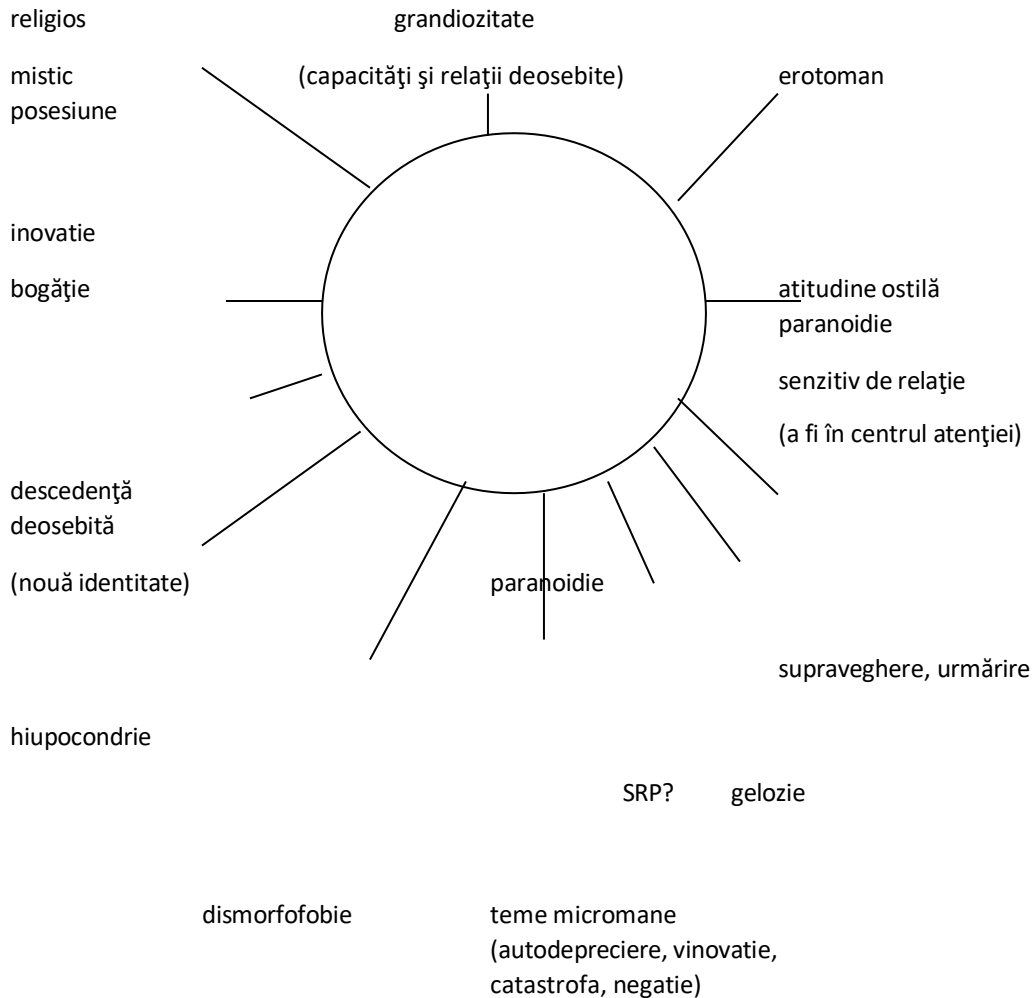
religios

grandiozitate

(capacităţi şi relaţii deosebite)

mistic
posesiune

erotoman

inovatie

bogăţie

atitudine ostilă
paranoidie

senzitiv de relaţie

(a fi în centrul atenţiei)

descedenţă deosebită

(nouă identitate)

paranoidie

supraveghere, urmărire

hiupocondrie

SRP?

gelozie

dismorfofobie

teme micromane
(autodepreciere, vinovatie, catastrofa, negatie)